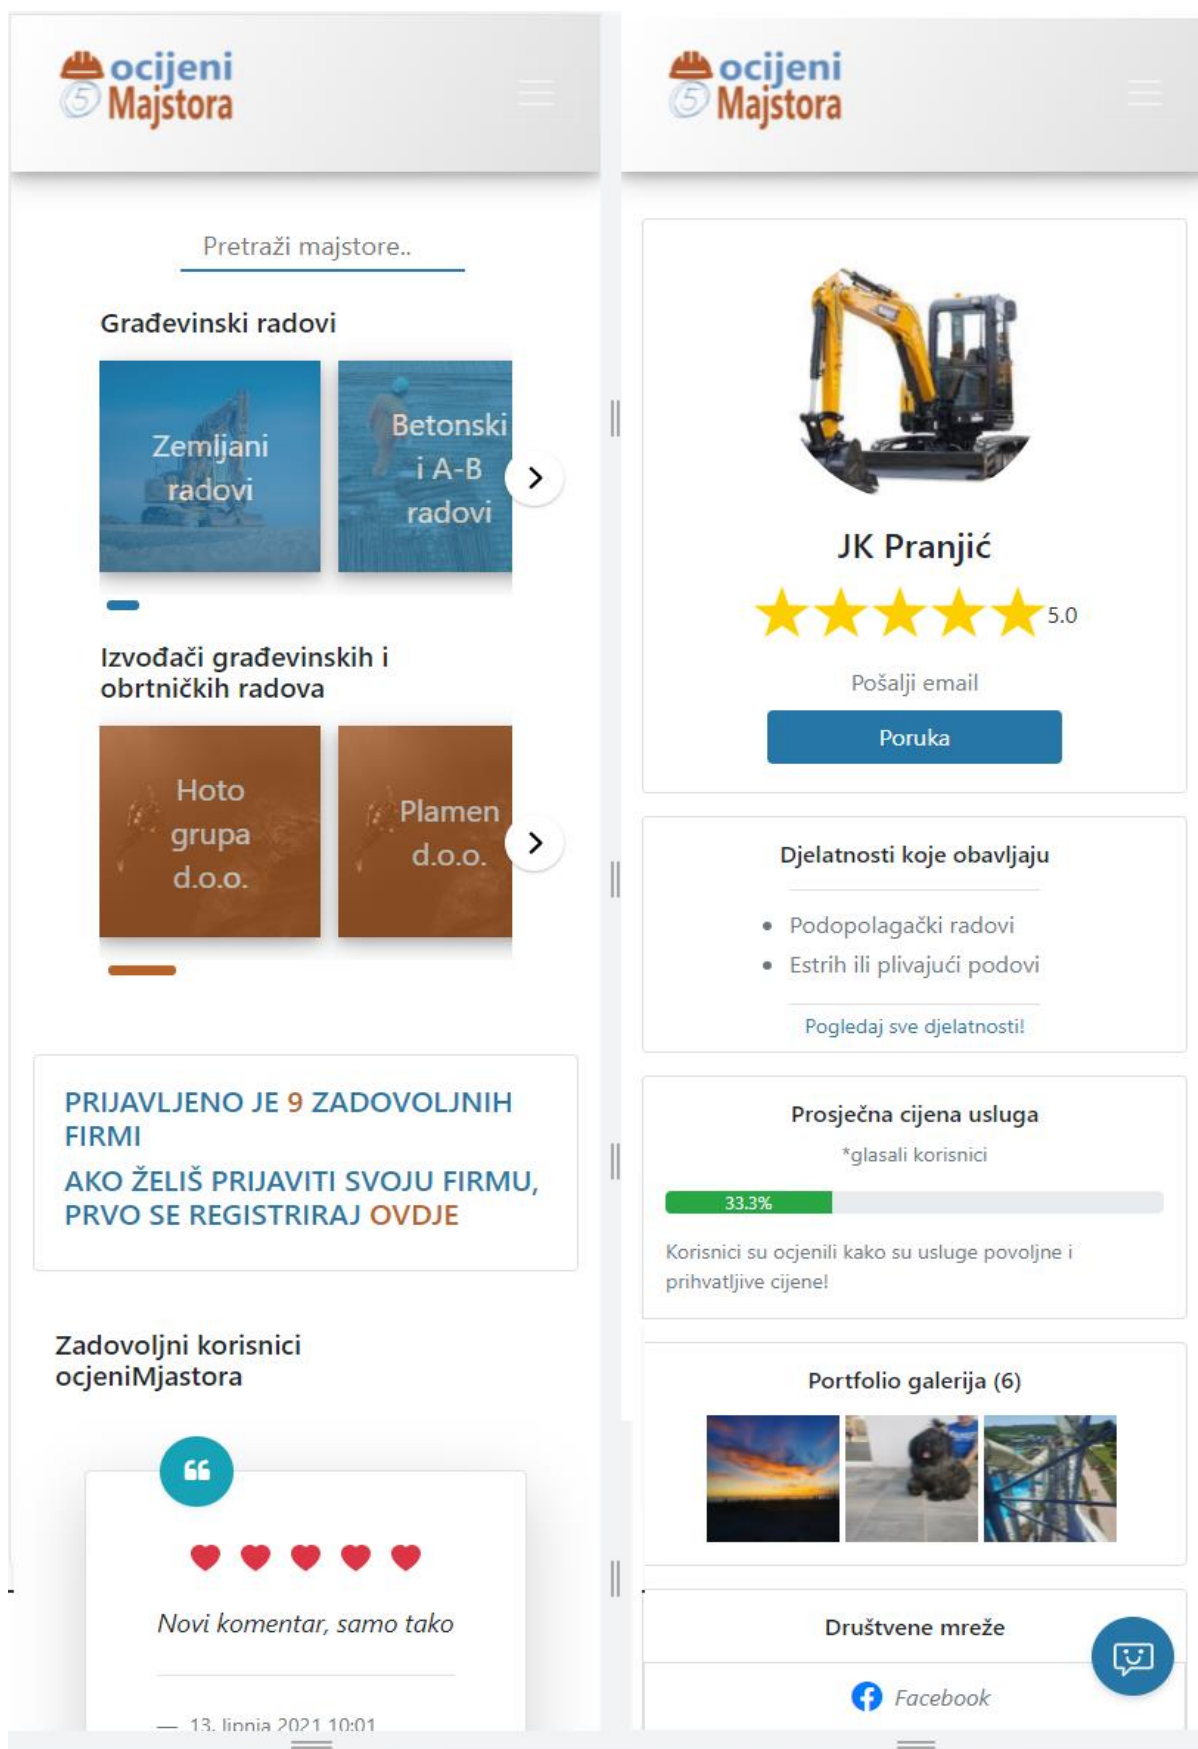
ocijeni
5 Majstora

Pretraži majstore..

Građevinski radovi

Zemljani radovi

Betonski i A-B radovi

Izvođači građevinskih i obrtničkih radova

Hoto grupa d.o.o.

Plamen d.o.o.

PRIJAVLJENO JE 9 ZADOVOLJNIH FIRMI
AKO ŽELIŠ PRIJAVITI SVOJU FIRMU, PRVO SE REGISTRIRAJ OVDJE

Zadovoljni korisnici ocjeniMjastora

Novi komentar, samo tako

— 13. lipnja 2021 10:01

ocijeni
5 Majstora

JK Pranjić

5.0

Pošalji email

Poruka

Djelatnosti koje obavljaju

- Podopolagački radovi
- Estrih ili plivajući podovi

Pogledaj sve djelatnosti!

Prosječna cijena usluga

*glasali korisnici

33.3%

Korisnici su ocjenili kako su usluge povoljne i prihvatljive cijene!

Portfolio galerija (6)

Društvene mreže

Facebook